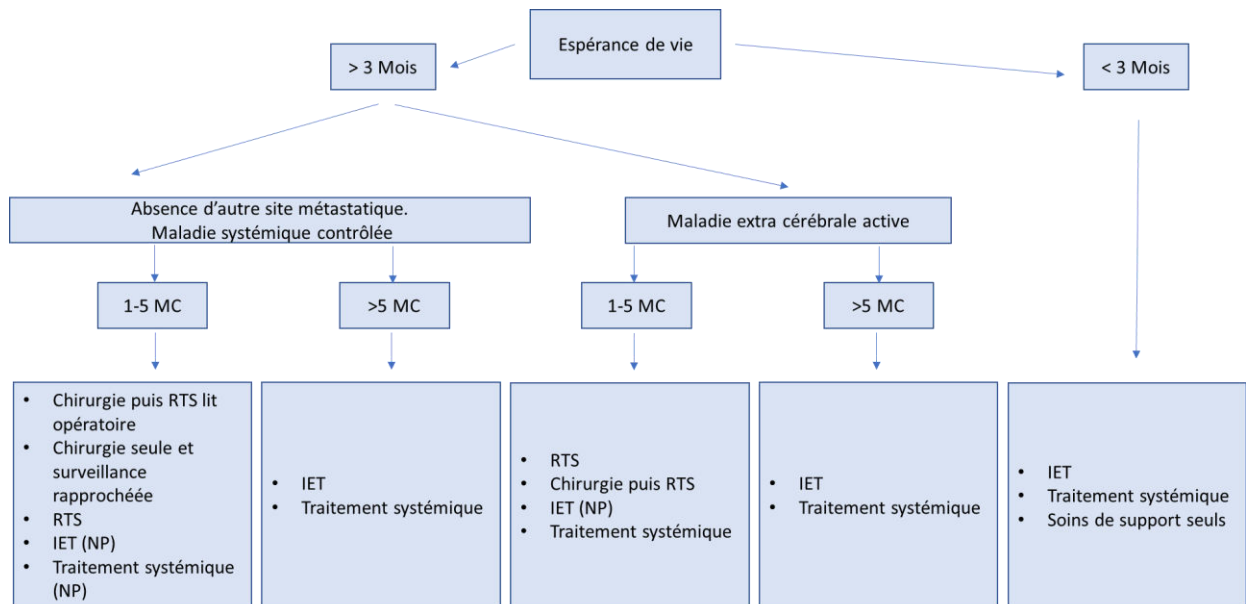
Espérance de vie

> 3 Mois

< 3 Mois

Absence d'autre site métastatique. Maladie systémique contrôlée

Maladie extra cérébrale active

1-5 MC

>5 MC

1-5 MC

>5 MC

- Chirurgie puis RTS lit opératoire
- Chirurgie seule et surveillance rapprochéee
- RTS
- IET (NP)
- Traitement systémique (NP)

- IET
- Traitement systémique

- RTS
- Chirurgie puis RTS
- IET (NP)
- Traitement systémique

- IET
- Traitement systémique

- IET
- Traitement systémique
- Soins de support seuls